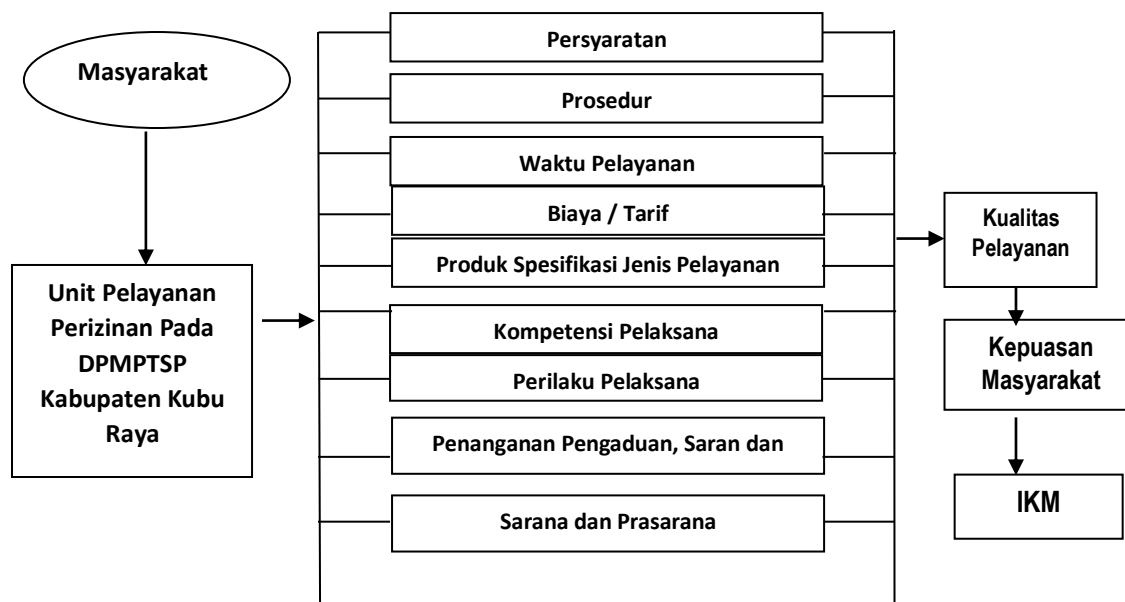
Masyarakat

Unit Pelayanan Perizinan Pada DPMPTSP Kabupaten Kubu Raya

Persyaratan

Prosedur

Waktu Pelayanan

Biaya / Tarif

Produk Spesifikasi Jenis Pelayanan

Kompetensi Pelaksana

Perilaku Pelaksana

Penanganan Pengaduan, Saran dan

Sarana dan Prasarana

Kualitas Pelayanan

Kepuasan Masyarakat

IKM